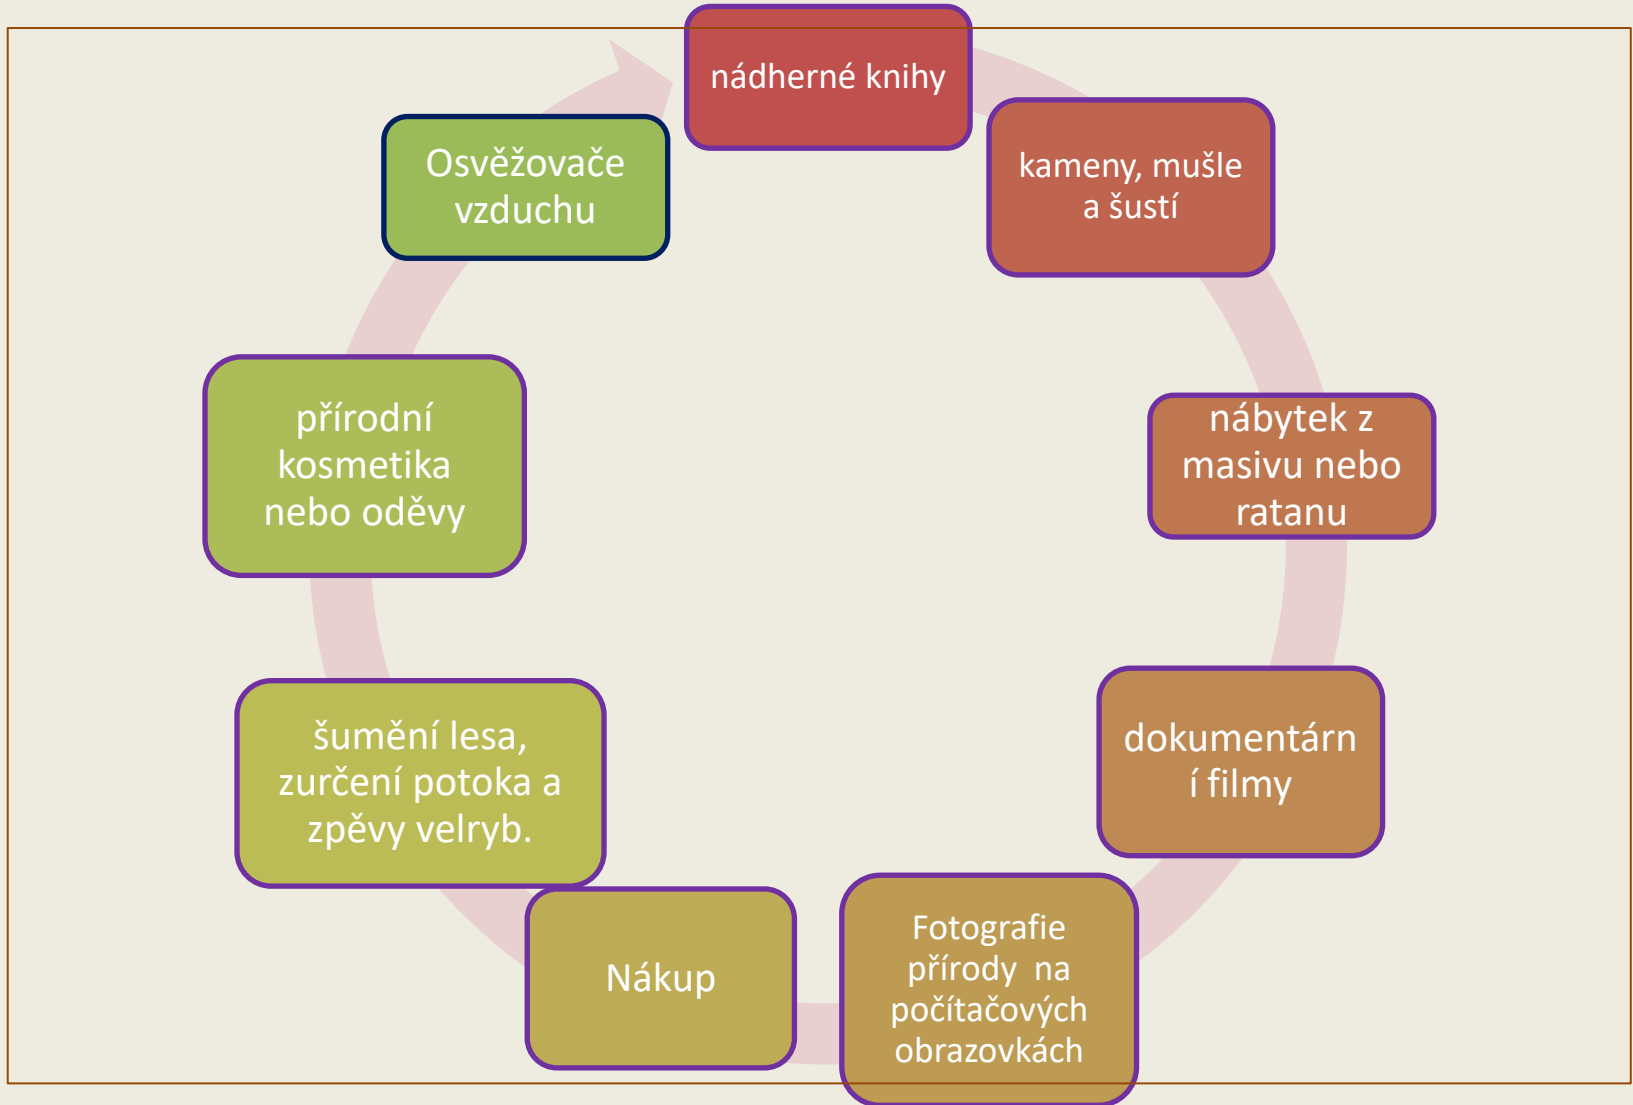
nádherné knihy

kameny, mušle a šustí

nábytek z masivu nebo ratanu

dokumentární filmy

Fotografie přírody na počítačových obrazovkách

Nákup

šumění lesa, zurčení potoka a zpěvy velryb.

přírodní kosmetika nebo oděvy

Osvěžovače vzduchu